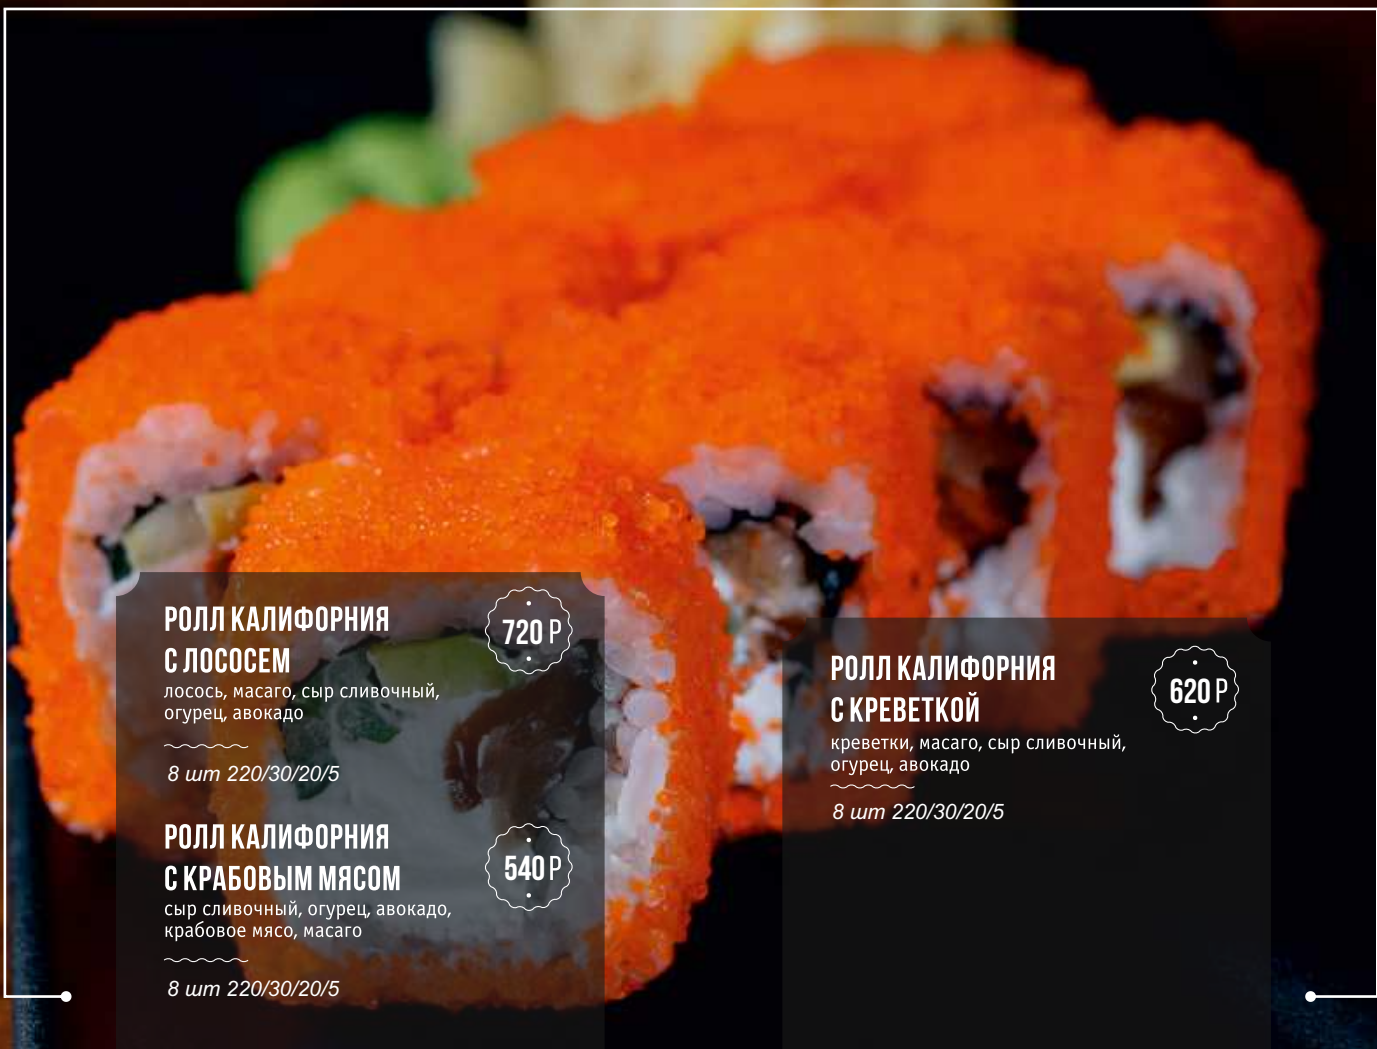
РОЛЛ КАЛИФОРНИЯ С ЛОСОСЕМ

720 Р

лосось, масаго, сыр сливочный, огурец, авокадо

8 шт 220/30/20/5

РОЛЛ КАЛИФОРНИЯ С КРАБОВЫМ МЯСОМ

540 Р

сыр сливочный, огурец, авокадо, крабовое мясо, масаго

8 шт 220/30/20/5

РОЛЛ КАЛИФОРНИЯ С КРЕВЕТКОЙ

620 Р

креветки, масаго, сыр сливочный, огурец, авокадо

8 шт 220/30/20/5